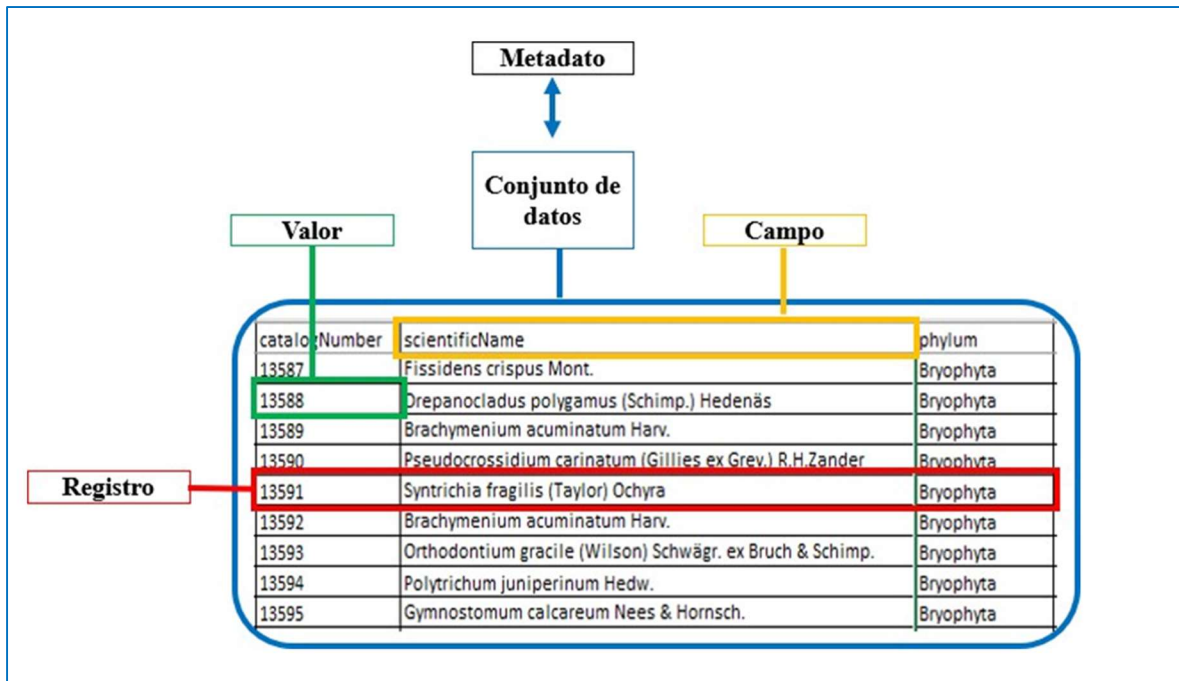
Metadato

Conjunto de datos

Valor

Campo

Registro

| catalogNumber | scientificName | phylum |
|---|---|---|
| 13587 | Fissidens crispus Mont. | Bryophyta |
| 13588 | Drepanocladus polygamus (Schimp.) Hedenäs | Bryophyta |
| 13589 | Brachymenium acuminatum Harv. | Bryophyta |
| 13590 | Pseudocrossidium carinatum (Gillies ex Grev.) R.H.Zander | Bryophyta |
| 13591 | Syntrichia fragilis (Taylor) Ochyra | Bryophyta |
| 13592 | Brachymenium acuminatum Harv. | Bryophyta |
| 13593 | Orthodontium gracile (Wilson) Schwägr. ex Bruch & Schimp. | Bryophyta |
| 13594 | Polytrichum juniperinum Hedw. | Bryophyta |
| 13595 | Gymnostomum calcareum Nees & Hornsch. | Bryophyta |